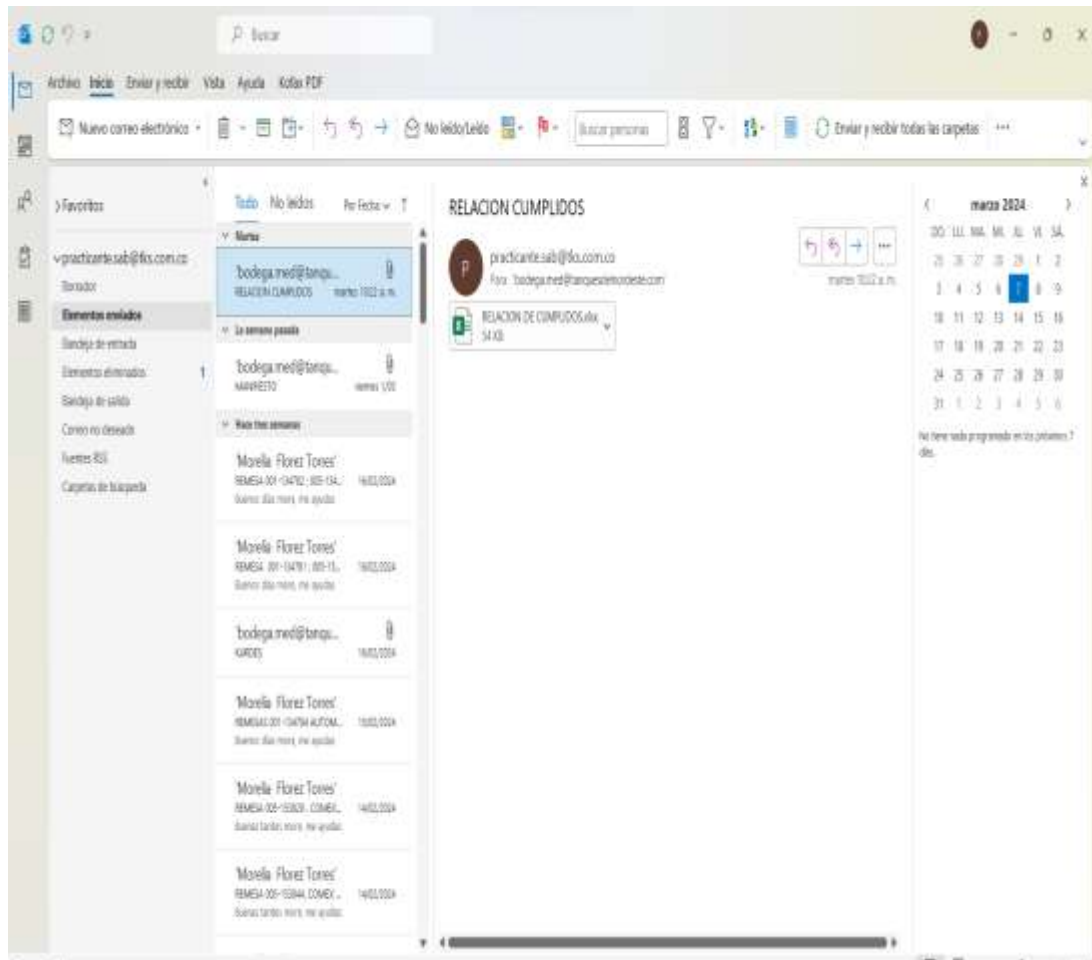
Buscar

Archivo Inicio Enviar y recibir Vista Ayuda Kofax PDF

Nuevo correo electrónico

No leído/Leído

Buscar personas

Enviar y recibir todas las carpetas ···

> Favoritos

practicante.sab@fks.com.co
Borrador
Elementos enviados
Bandeja de entrada
Elementos eliminados 1
Bandeja de salida
Correo no deseado
Fuentes RSS
Carpetas de búsqueda

Todo No leídos Por Fecha

Martes
'bodega.med@tanqu...
RELACION CUMPLIDOS martes 10:22 a. m.

La semana pasada
'bodega.med@tanqu...
MANIFIESTO viernes 1/03

Hace tres semanas
'Morella Florez Torres'
REMESA 001-134792 ; 005-134... 16/02/2024
Buenos días mora, me ayudas

'Morella Florez Torres'
REMESA 001-134781 ; 005-13... 16/02/2024
Buenos días mora, me ayudas

'bodega.med@tanqu...
KARDEX 16/02/2024

'Morella Florez Torres'
REMESAS 001-134794 AUTOM... 15/02/2024
Buenos días mora, me ayudas

'Morella Florez Torres'
REMESA 005-155828 , COMEX... 14/02/2024
Buenas tardes mora, me ayudas

'Morella Florez Torres'
REMESA 005-155844 COMEX ... 14/02/2024
Buenas tardes mora, me ayudas

RELACION CUMPLIDOS

practicante.sab@fks.com.co
Para: 'bodega.med@tanquesdelnordeste.com'
martes 10:22 a. m.

RELACION DE CUMPLIDOS.xlsx
54 KB

marzo 2024
DO. LU. MA. MI. JU. VI. SÁ.
25 26 27 28 29 1 2
3 4 5 6 7 8 9
10 11 12 13 14 15 16
17 18 19 20 21 22 23
24 25 26 27 28 29 30
31 1 2 3 4 5 6

No tiene nada programado en los próximos 7 días.